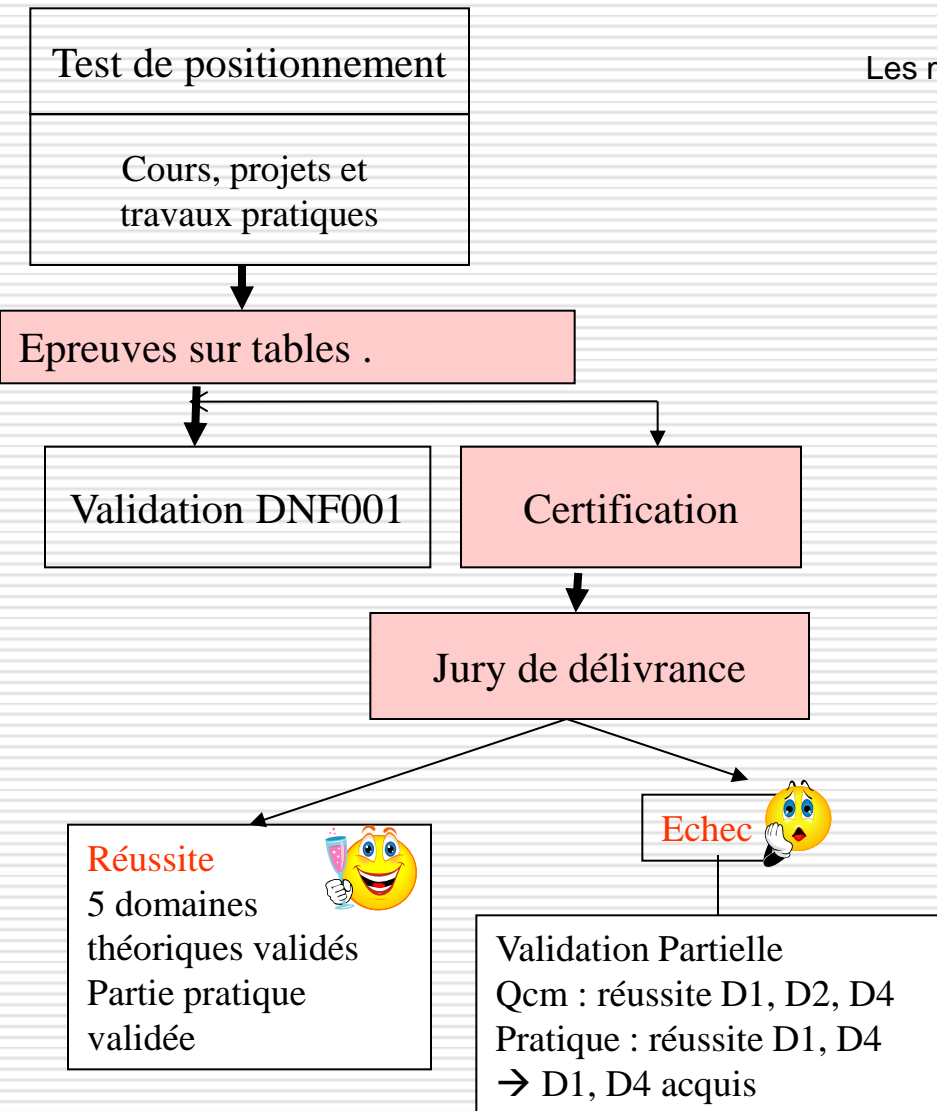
Test de positionnement

Cours, projets et travaux pratiques

Les r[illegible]

Epreuves sur tables .

Validation DNF001

Certification

Jury de délivrance

Réussite
5 domaines théoriques validés
Partie pratique validée

Echec

Validation Partielle
Qcm : réussite D1, D2, D4
Pratique : réussite D1, D4
$\rightarrow$ D1, D4 acquis